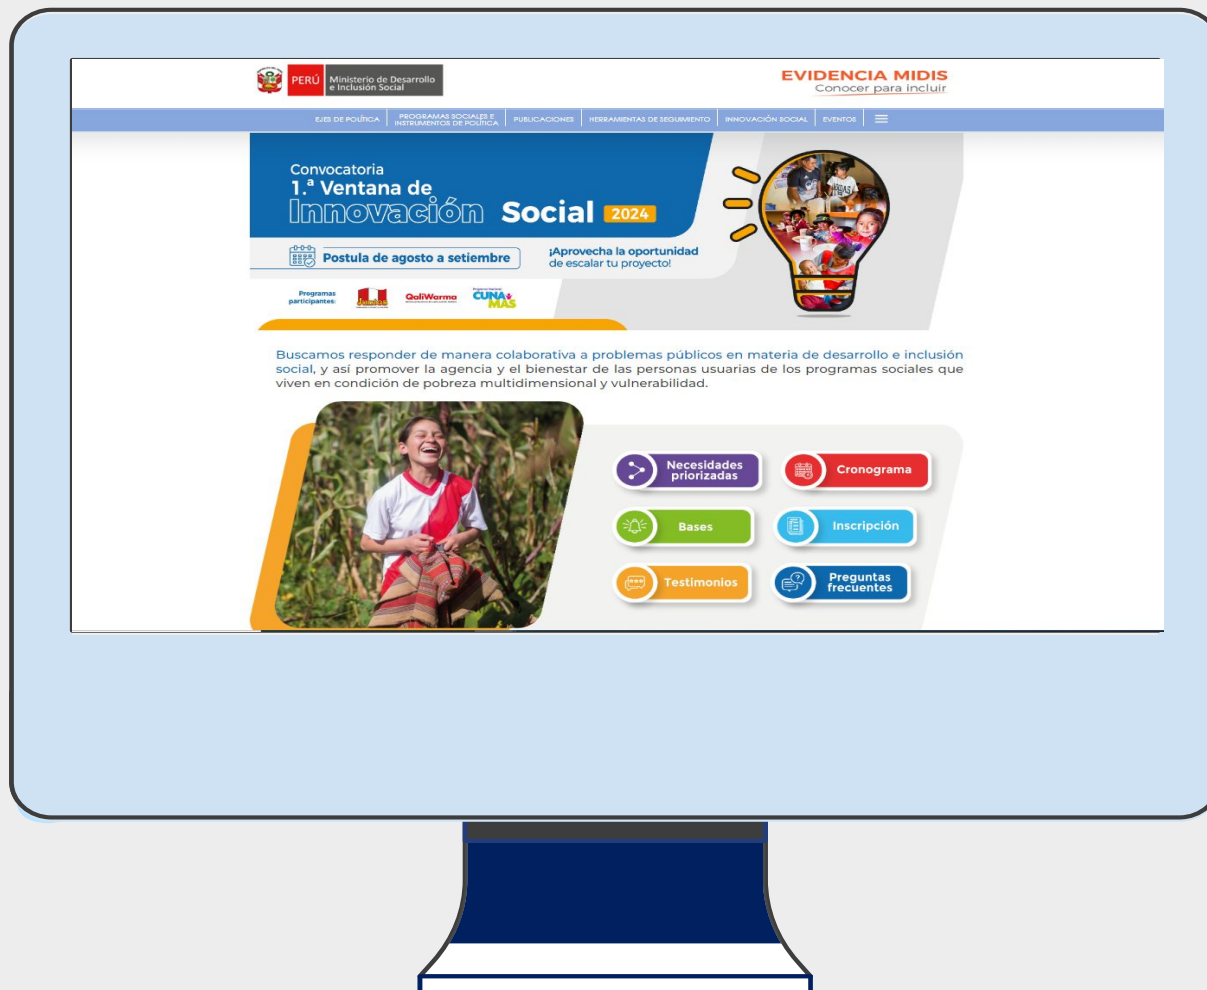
PERÚ Ministerio de Desarrollo e Inclusión Social

EVIDENCIA MIDIS
Conocer para incluir

EJES DE POLÍTICA | PROGRAMAS SOCIALES E INSTRUMENTOS DE POLÍTICA | PUBLICACIONES | HERRAMIENTAS DE SEGUIMIENTO | INNOVACIÓN SOCIAL | EVENTOS

Convocatoria
1.ª Ventana de
Innovación Social 2024

Postula de agosto a setiembre

¡Aprovecha la oportunidad de escalar tu proyecto!

Programas participantes: QaliWarma CUNA MÁS

Buscamos responder de manera colaborativa a problemas públicos en materia de desarrollo e inclusión social, y así promover la agencia y el bienestar de las personas usuarias de los programas sociales que viven en condición de pobreza multidimensional y vulnerabilidad.

Necesidades priorizadas

Cronograma

Bases

Inscripción

Testimonios

Preguntas frecuentes